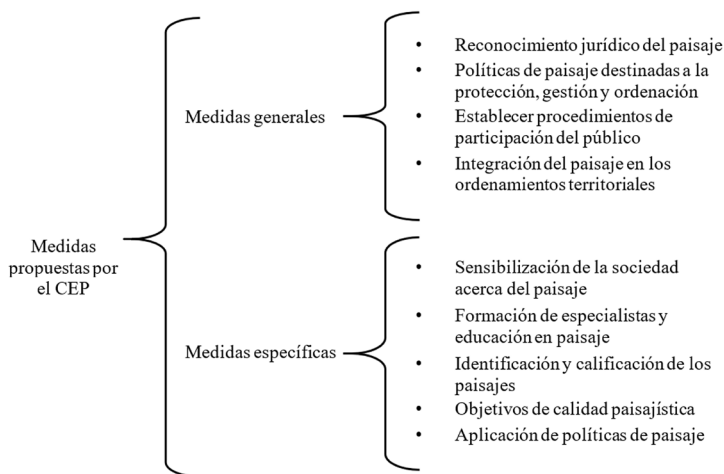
Medidas propuestas por el CEP

Medidas generales

- Reconocimiento jurídico del paisaje
- Políticas de paisaje destinadas a la protección, gestión y ordenación
- Establecer procedimientos de participación del público
- Integración del paisaje en los ordenamientos territoriales

Medidas específicas

- Sensibilización de la sociedad acerca del paisaje
- Formación de especialistas y educación en paisaje
- Identificación y calificación de los paisajes
- Objetivos de calidad paisajística
- Aplicación de políticas de paisaje